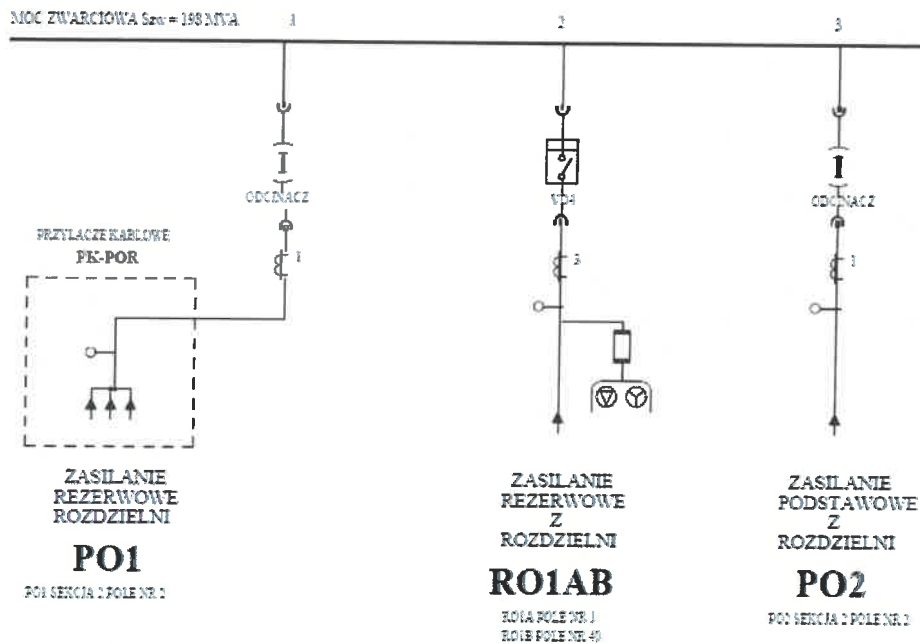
MOC ZWARCIOWA $S_{zw}$ = 198 MVA

1

2

3

ODŁĄCZNIK

PRZYŁĄCZE KABLOWE
PK-POR

1

VD4

3

ODŁĄCZNIK

1

ZASILANIE
REZERWOWE
ROZDZIELNI

PO1

PO1 SEKCJA 2 POLE NR 2

ZASILANIE
REZERWOWE
Z
ROZDZIELNI

RO1AB

RO1A POLE NR 1
RO1B POLE NR 49

ZASILANIE
PODSTAWOWE
Z
ROZDZIELNI

PO2

PO2 SEKCJA 2 POLE NR 2